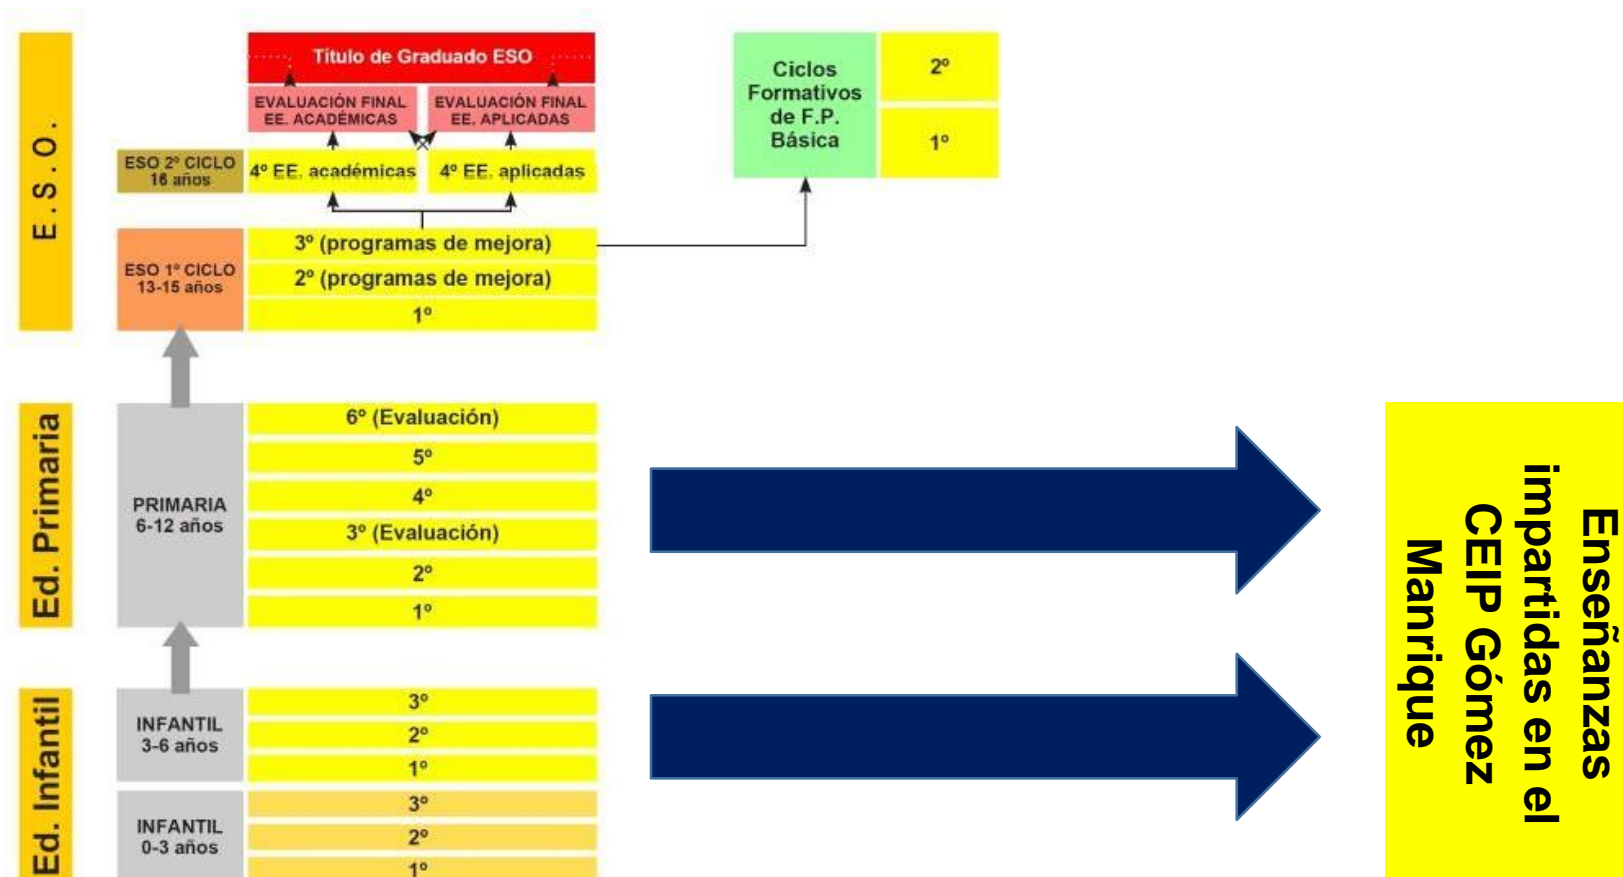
E. S. O.

Título de Graduado ESO

EVALUACIÓN FINAL EE. ACADÉMICAS

EVALUACIÓN FINAL EE. APLICADAS

ESO 2º CICLO 16 años

4º EE. académicas

4º EE. aplicadas

Ciclos Formativos de F.P. Básica

2º

1º

ESO 1º CICLO 13-15 años

3º (programas de mejora)

2º (programas de mejora)

1º

Ed. Primaria

PRIMARIA 6-12 años

6º (Evaluación)

5º

4º

3º (Evaluación)

2º

1º

Ed. Infantil

INFANTIL 3-6 años

3º

2º

1º

INFANTIL 0-3 años

3º

2º

1º

Enseñanzas impartidas en el CEIP Gómez Manrique